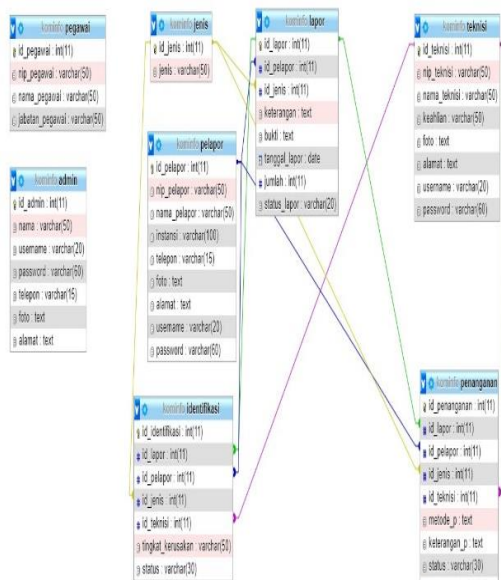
kominfo pegawai
id_pegawai : int(11)
nip_pegawai : varchar(50)
nama_pegawai : varchar(50)
jabatan_pegawai : varchar(50)

kominfo admin
id_admin : int(11)
nama : varchar(50)
username : varchar(20)
password : varchar(60)
telepon : varchar(15)
foto : text
alamat : text

kominfo jenis
id_jenis : int(11)
jenis : varchar(50)

kominfo pelapor
id_pelapor : int(11)
nip_pelapor : varchar(50)
nama_pelapor : varchar(50)
instansi : varchar(100)
telepon : varchar(15)
foto : text
alamat : text
username : varchar(20)
password : varchar(60)

kominfo lapor
id_lapor : int(11)
id_pelapor : int(11)
id_jenis : int(11)
keterangan : text
bukti : text
tanggal_lapor : date
jumlah : int(11)
status_lapor : varchar(20)

kominfo teknisi
id_teknisi : int(11)
nip_teknisi : varchar(50)
nama_teknisi : varchar(50)
keahlian : varchar(50)
foto : text
alamat : text
username : varchar(20)
password : varchar(60)

kominfo identifikasi
id_identifikasi : int(11)
id_lapor : int(11)
id_pelapor : int(11)
id_jenis : int(11)
id_teknisi : int(11)
tingkat_kerusakan : varchar(50)
status : varchar(30)

kominfo penanganan
id_penanganan : int(11)
id_lapor : int(11)
id_pelapor : int(11)
id_jenis : int(11)
id_teknisi : int(11)
metode_p : text
keterangan_p : text
status : varchar(30)